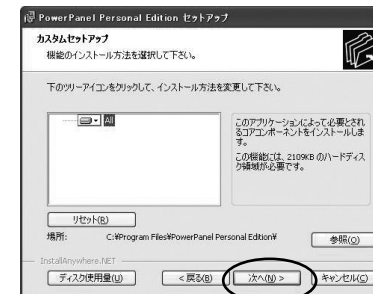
PowerPanel Personal Edition セットアップ

カスタムセットアップ

機能のインストール方法を選択して下さい。

下のツリーアイコンをクリックして、インストール方法を変更して下さい。

All

このアプリケーションによって必要とされるコアコンポーネントをインストールします。

この機能には、2109KB のハードディスク領域が必要です。

リセット(R)

場所: C:¥Program Files¥PowerPanel Personal Edition¥

参照(O)

InstallAnywhere.NET

ディスク使用量(U)

< 戻る(B)

次へ(N) >

キャンセル(C)